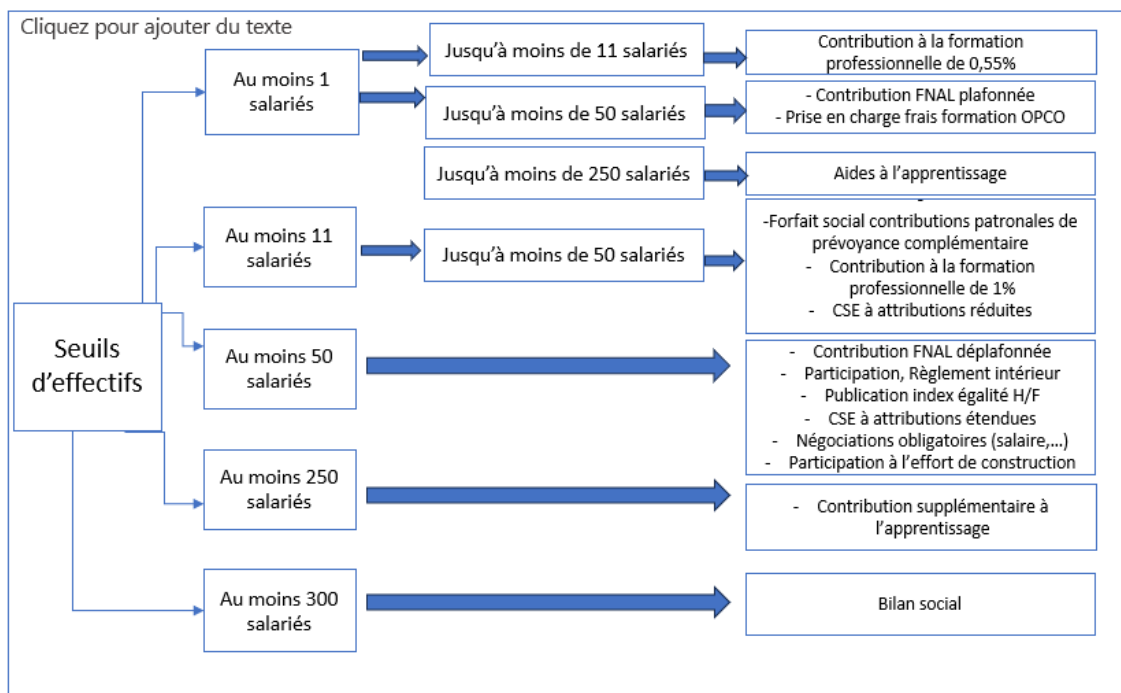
Cliquez pour ajouter du texte

Seuils d'effectifs

Au moins 1 salariés

Jusqu'à moins de 11 salariés

Contribution à la formation professionnelle de 0,55%

Jusqu'à moins de 50 salariés

- Contribution FNAL plafonnée
- Prise en charge frais formation OPCO

Jusqu'à moins de 250 salariés

Aides à l'apprentissage

Au moins 11 salariés

Jusqu'à moins de 50 salariés

-Forfait social contributions patronales de prévoyance complémentaire
- Contribution à la formation professionnelle de 1%
- CSE à attributions réduites

Au moins 50 salariés

- Contribution FNAL déplafonnée
- Participation, Règlement intérieur
- Publication index égalité H/F
- CSE à attributions étendues
- Négociations obligatoires (salaire,…)
- Participation à l'effort de construction

Au moins 250 salariés

- Contribution supplémentaire à l'apprentissage

Au moins 300 salariés

Bilan social